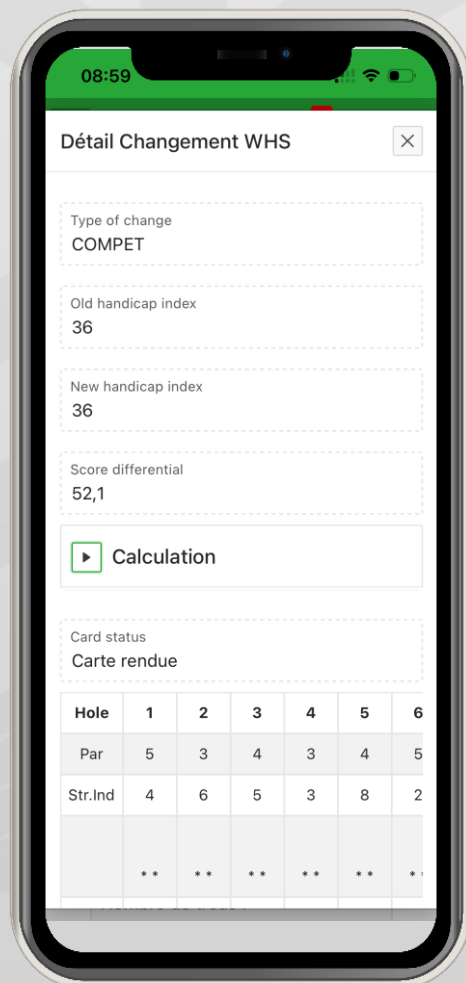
08:59

Détail Changement WHS

×

Type of change
COMPET

Old handicap index
36

New handicap index
36

Score differential
52,1

Calculation

Card status
Carte rendue

| Hole | 1 | 2 | 3 | 4 | 5 | 6 |
|---|---|---|---|---|---|---|
| Par | 5 | 3 | 4 | 3 | 4 | 5 |
| Str.Ind | 4 | 6 | 5 | 3 | 8 | 2 |
| | * * | * * | * * | * * | * * | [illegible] |